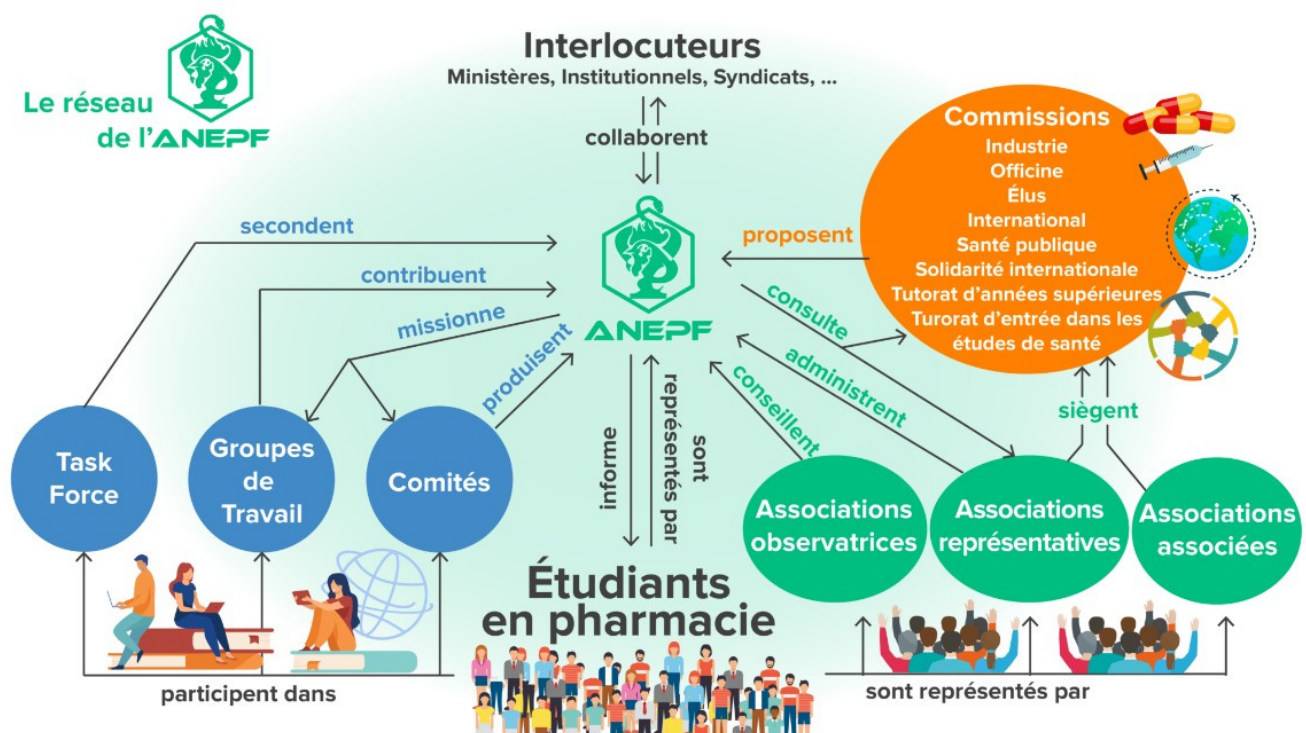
Le réseau de l'ANEPF

Interlocuteurs
Ministères, Institutionnels, Syndicats, ...

collaborent

Commissions
Industrie
Officine
Élus
International
Santé publique
Solidarité internationale
Tutorat d'années supérieures
Turorat d'entrée dans les études de santé

proposent

secondent

contribuent

missionne

produisent

ANEPF

consulte

administrent

conseillent

siègent

informe

sont représentés par

Task Force

Groupes de Travail

Comités

Associations observatrices

Associations représentatives

Associations associées

Étudiants en pharmacie

participent dans

sont représentés par